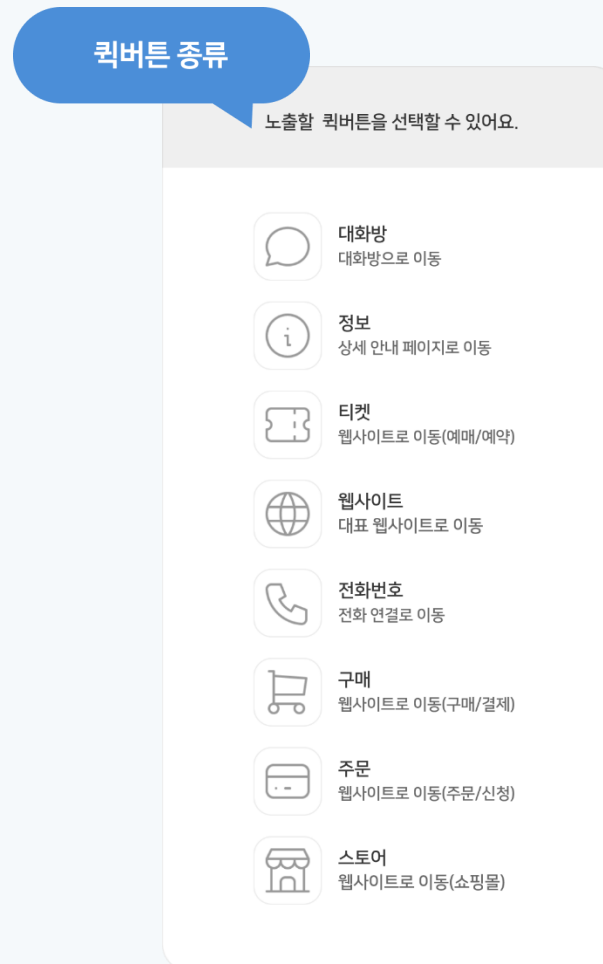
퀵버튼 종류

노출할 퀵버튼을 선택할 수 있어요.

대화방
대화방으로 이동

정보
상세 안내 페이지로 이동

티켓
웹사이트로 이동(예매/예약)

웹사이트
대표 웹사이트로 이동

전화번호
전화 연결로 이동

구매
웹사이트로 이동(구매/결제)

주문
웹사이트로 이동(주문/신청)

스토어
웹사이트로 이동(쇼핑몰)